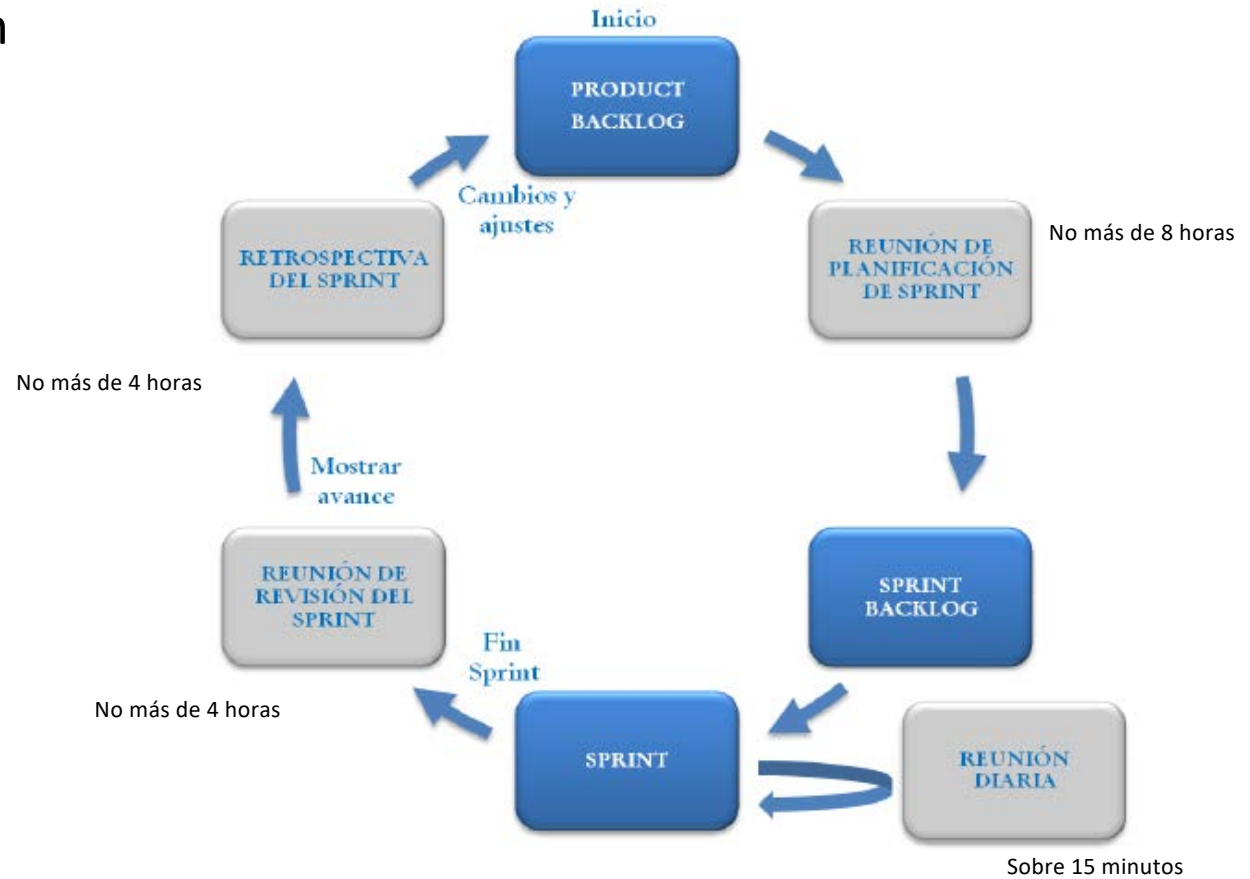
n

Inicio

PRODUCT BACKLOG

REUNIÓN DE PLANIFICACIÓN DE SPRINT

No más de 8 horas

SPRINT BACKLOG

REUNIÓN DIARIA

Sobre 15 minutos

SPRINT

Fin Sprint

REUNIÓN DE REVISIÓN DEL SPRINT

No más de 4 horas

Mostrar avance

No más de 4 horas

RETROSPECTIVA DEL SPRINT

Cambios y ajustes